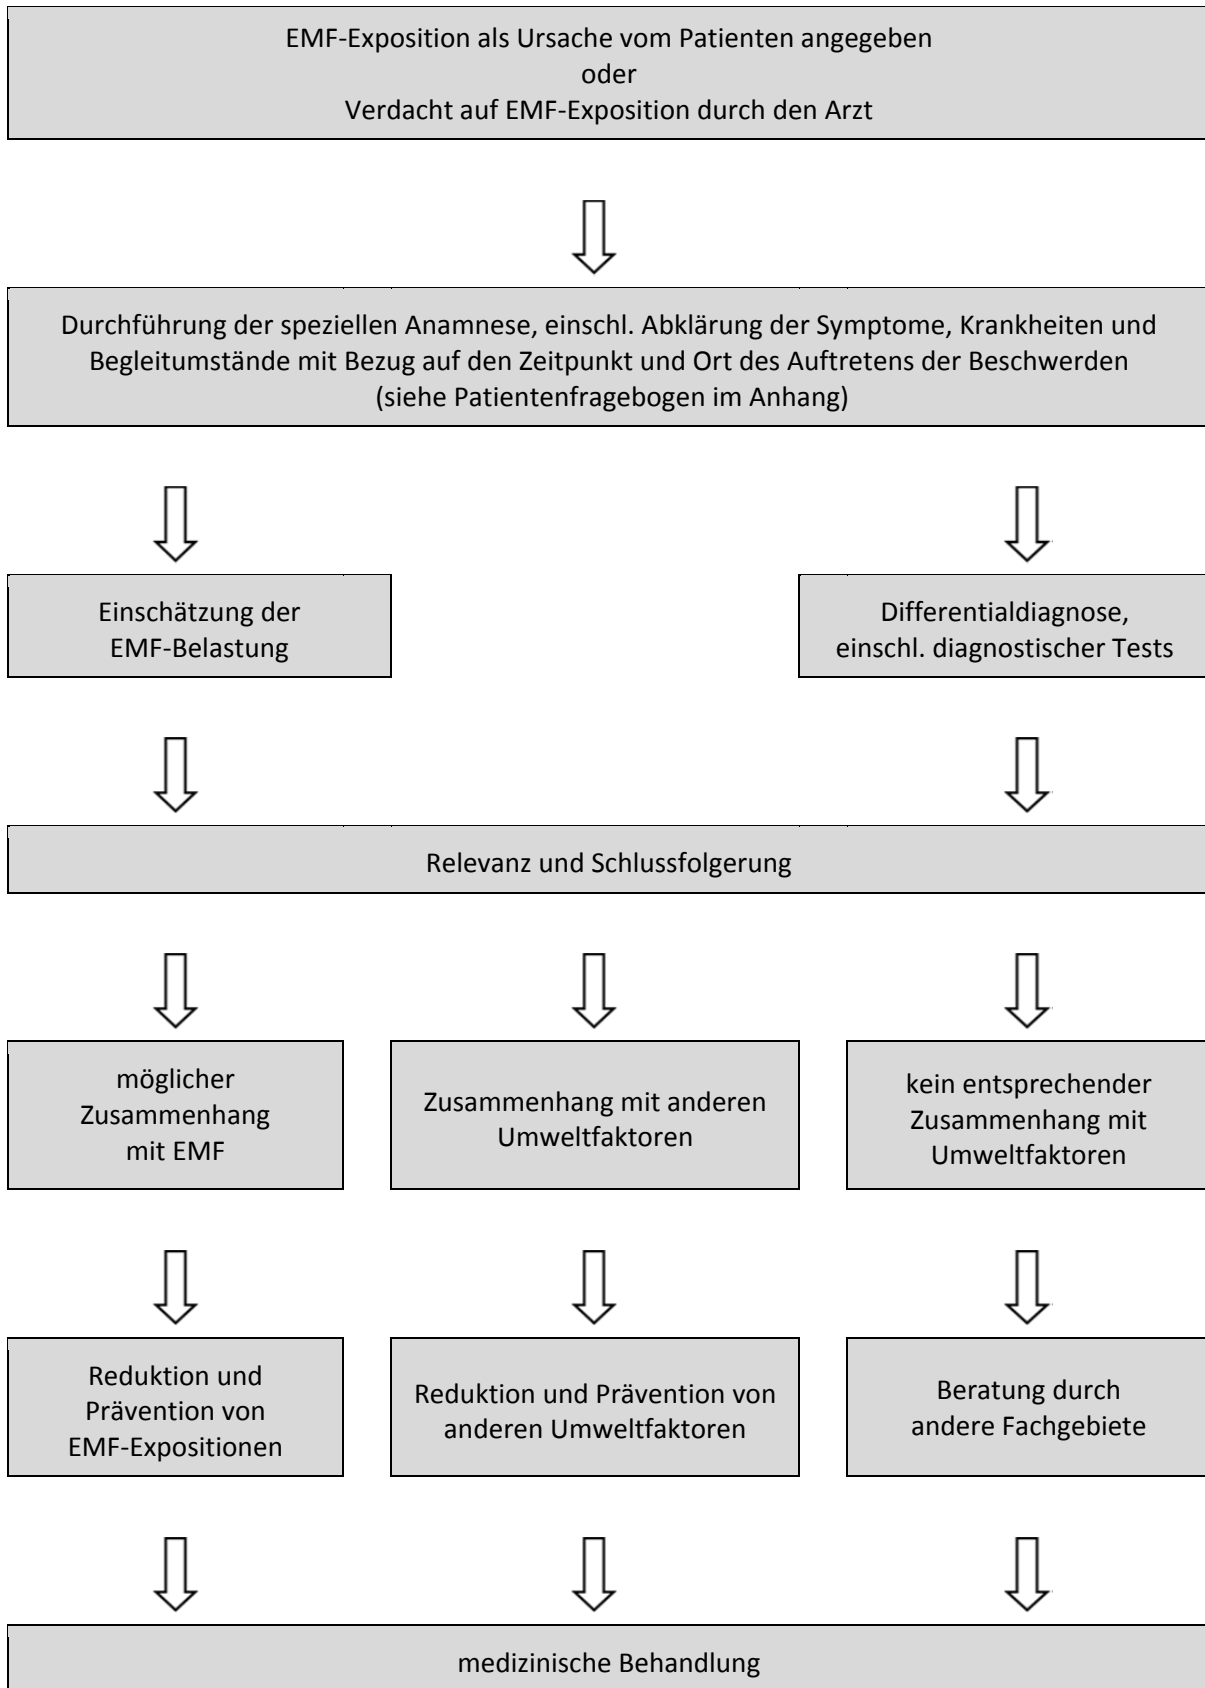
EMF-Exposition als Ursache vom Patienten angegeben
oder
Verdacht auf EMF-Exposition durch den Arzt

Durchführung der speziellen Anamnese, einschl. Abklärung der Symptome, Krankheiten und Begleitumstände mit Bezug auf den Zeitpunkt und Ort des Auftretens der Beschwerden (siehe Patientenfragebogen im Anhang)

Einschätzung der EMF-Belastung

Differentialdiagnose, einschl. diagnostischer Tests

Relevanz und Schlussfolgerung

möglicher Zusammenhang mit EMF

Zusammenhang mit anderen Umweltfaktoren

kein entsprechender Zusammenhang mit Umweltfaktoren

Reduktion und Prävention von EMF-Expositionen

Reduktion und Prävention von anderen Umweltfaktoren

Beratung durch andere Fachgebiete

medizinische Behandlung